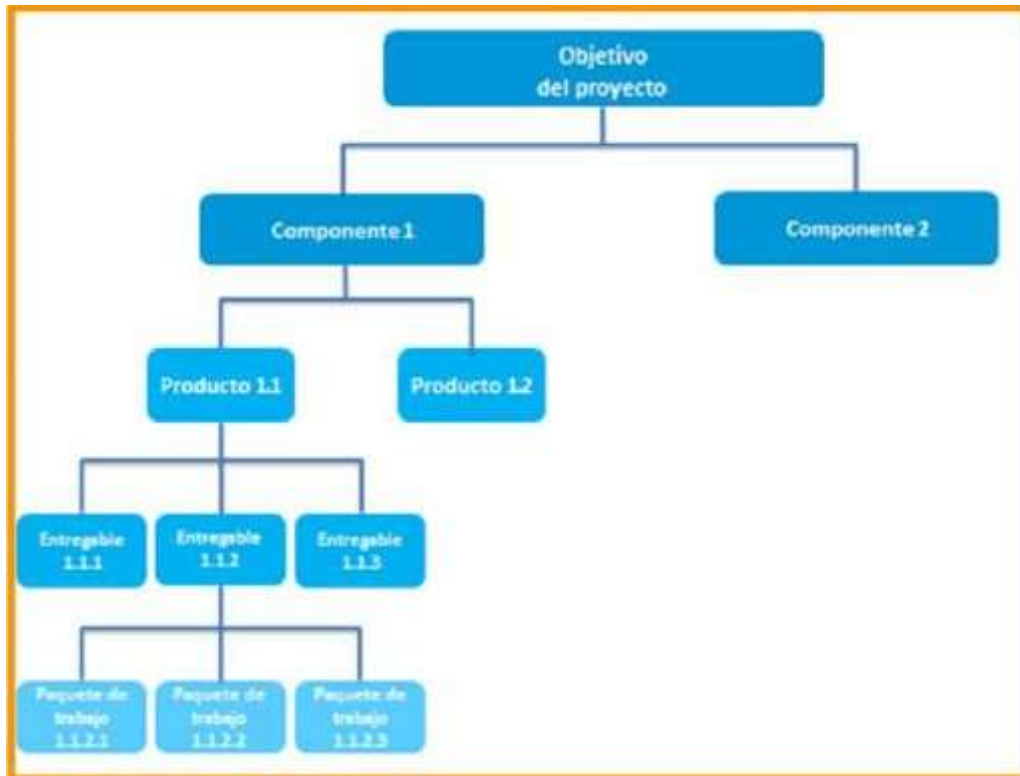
Objetivo
del proyecto

Componente 1

Componente 2

Producto 1.1

Producto 1.2

Entregable 1.1.1

Entregable 1.1.2

Entregable 1.1.3

Paquete de trabajo 1.1.2.1

Paquete de trabajo 1.1.2.2

Paquete de trabajo 1.1.2.3